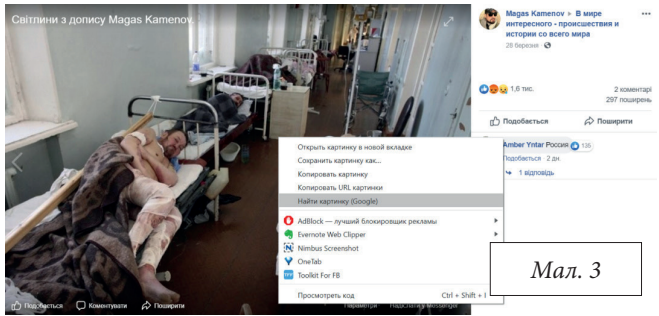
Світлини з допису Magas Kamenov

Magas Kamenov ▸ В мире интересного - происшествия и истории со всего мира
28 березня ·

1,6 тис.
2 коментарі
297 поширень

Подобається
Поширити

Amber Yntar Россия 126
Подобається · 2 дн.
1 відповідь

Открыть картинку в новой вкладке
Сохранить картинку как...
Копировать картинку
Копировать URL картинки
Найти картинку (Google)
AdBlock — лучший блокировщик рекламы
Evernote Web Clipper
Nimbus Screenshot
OneTab
Toolkit For FB
Просмотреть код
Ctrl + Shift + I

Подобається
Коментувати
Поширити
Параметри
Надіслати у Messenger

Мал. 3